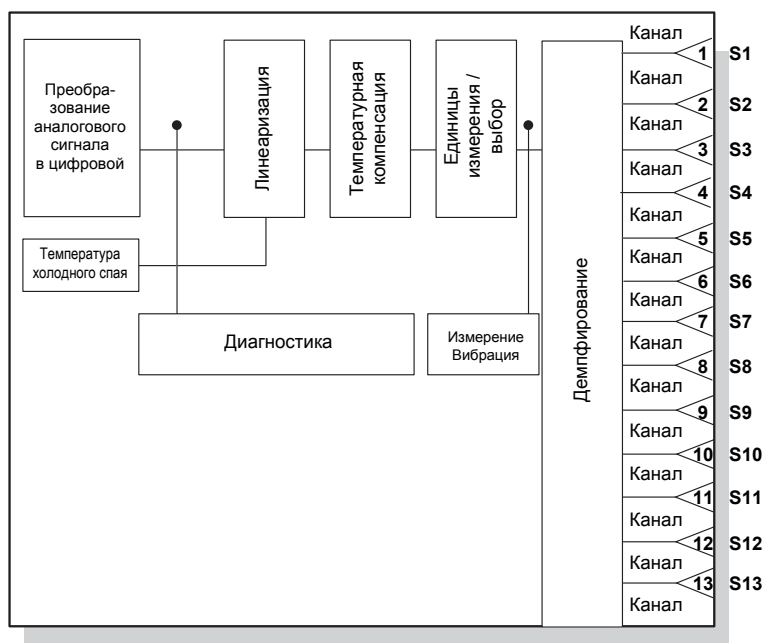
Преобразование аналогового сигнала в цифровой

Линеаризация

Температурная компенсация

Единицы измерения / выбор

Демпфирование

Температура холодного спая

Диагностика

Измерение Вибрация

Канал 1 S1
Канал 2 S2
Канал 3 S3
Канал 4 S4
Канал 5 S5
Канал 6 S6
Канал 7 S7
Канал 8 S8
Канал 9 S9
Канал 10 S10
Канал 11 S11
Канал 12 S12
Канал 13 S13
Канал